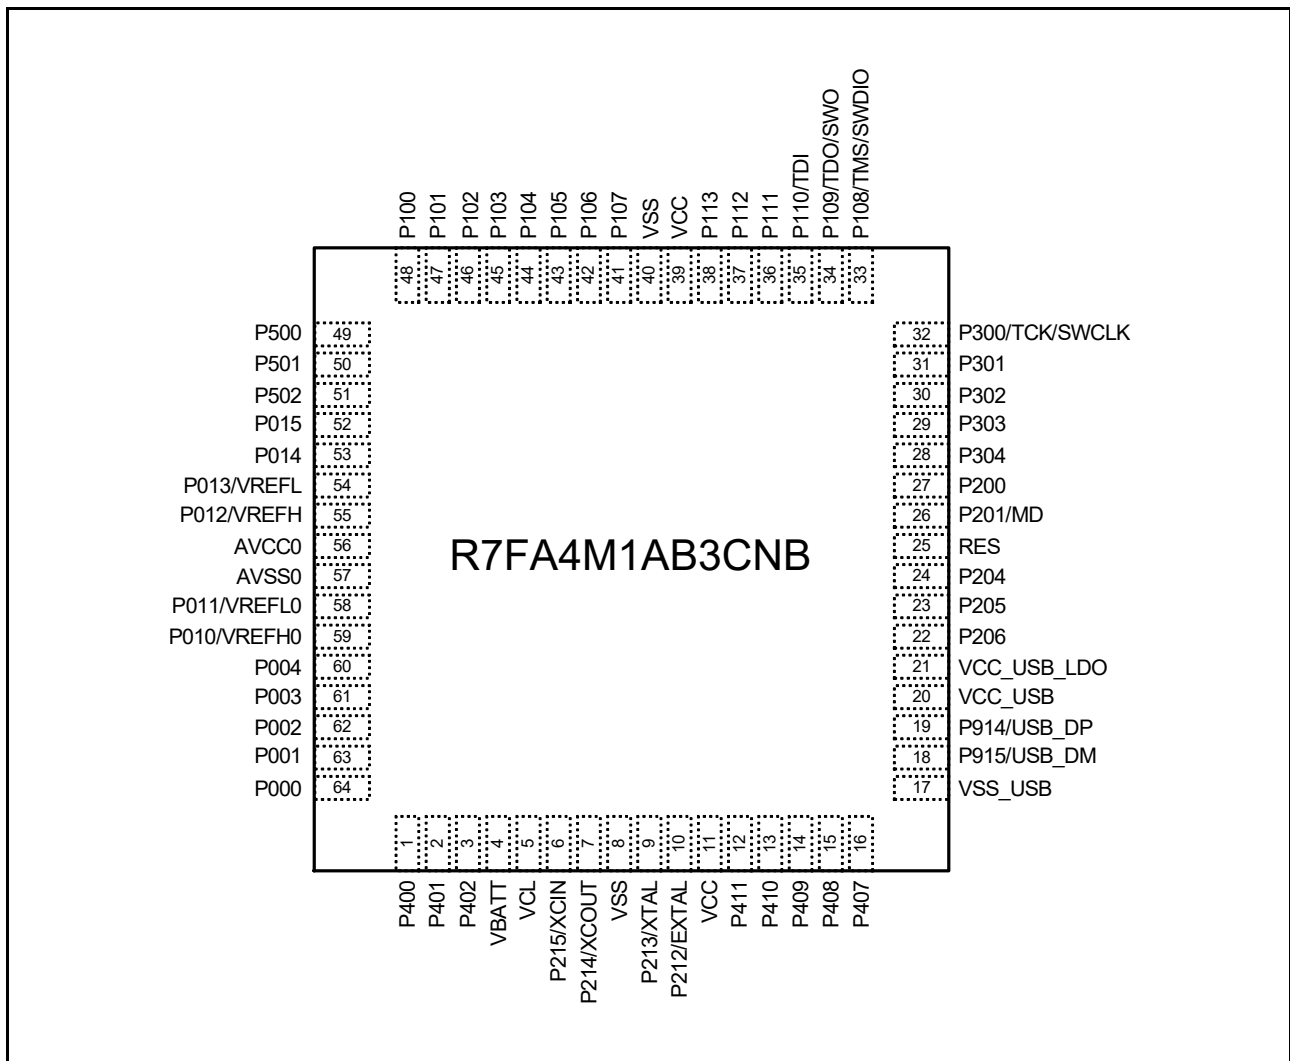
P100 P101 P102 P103 P104 P105 P106 P107 VSS VCC P113 P112 P111 P110/TDI P109/TDO/SWO P108/TMS/SWDIO

48 47 46 45 44 43 42 41 40 39 38 37 36 35 34 33

P500 49
P501 50
P502 51
P015 52
P014 53
P013/VREFL 54
P012/VREFH 55
AVCC0 56
AVSS0 57
P011/VREFL0 58
P010/VREFH0 59
P004 60
P003 61
P002 62
P001 63
P000 64

32 P300/TCK/SWCLK
31 P301
30 P302
29 P303
28 P304
27 P200
26 P201/MD
25 RES
24 P204
23 P205
22 P206
21 VCC_USB_LDO
20 VCC_USB
19 P914/USB_DP
18 P915/USB_DM
17 VSS_USB

R7FA4M1AB3CNB

1 2 3 4 5 6 7 8 9 10 11 12 13 14 15 16

P400 P401 P402 VBATT VCL P215/XCIN P214/XCOUT VSS P213/XTAL P212/EXTAL VCC P411 P410 P409 P408 P407